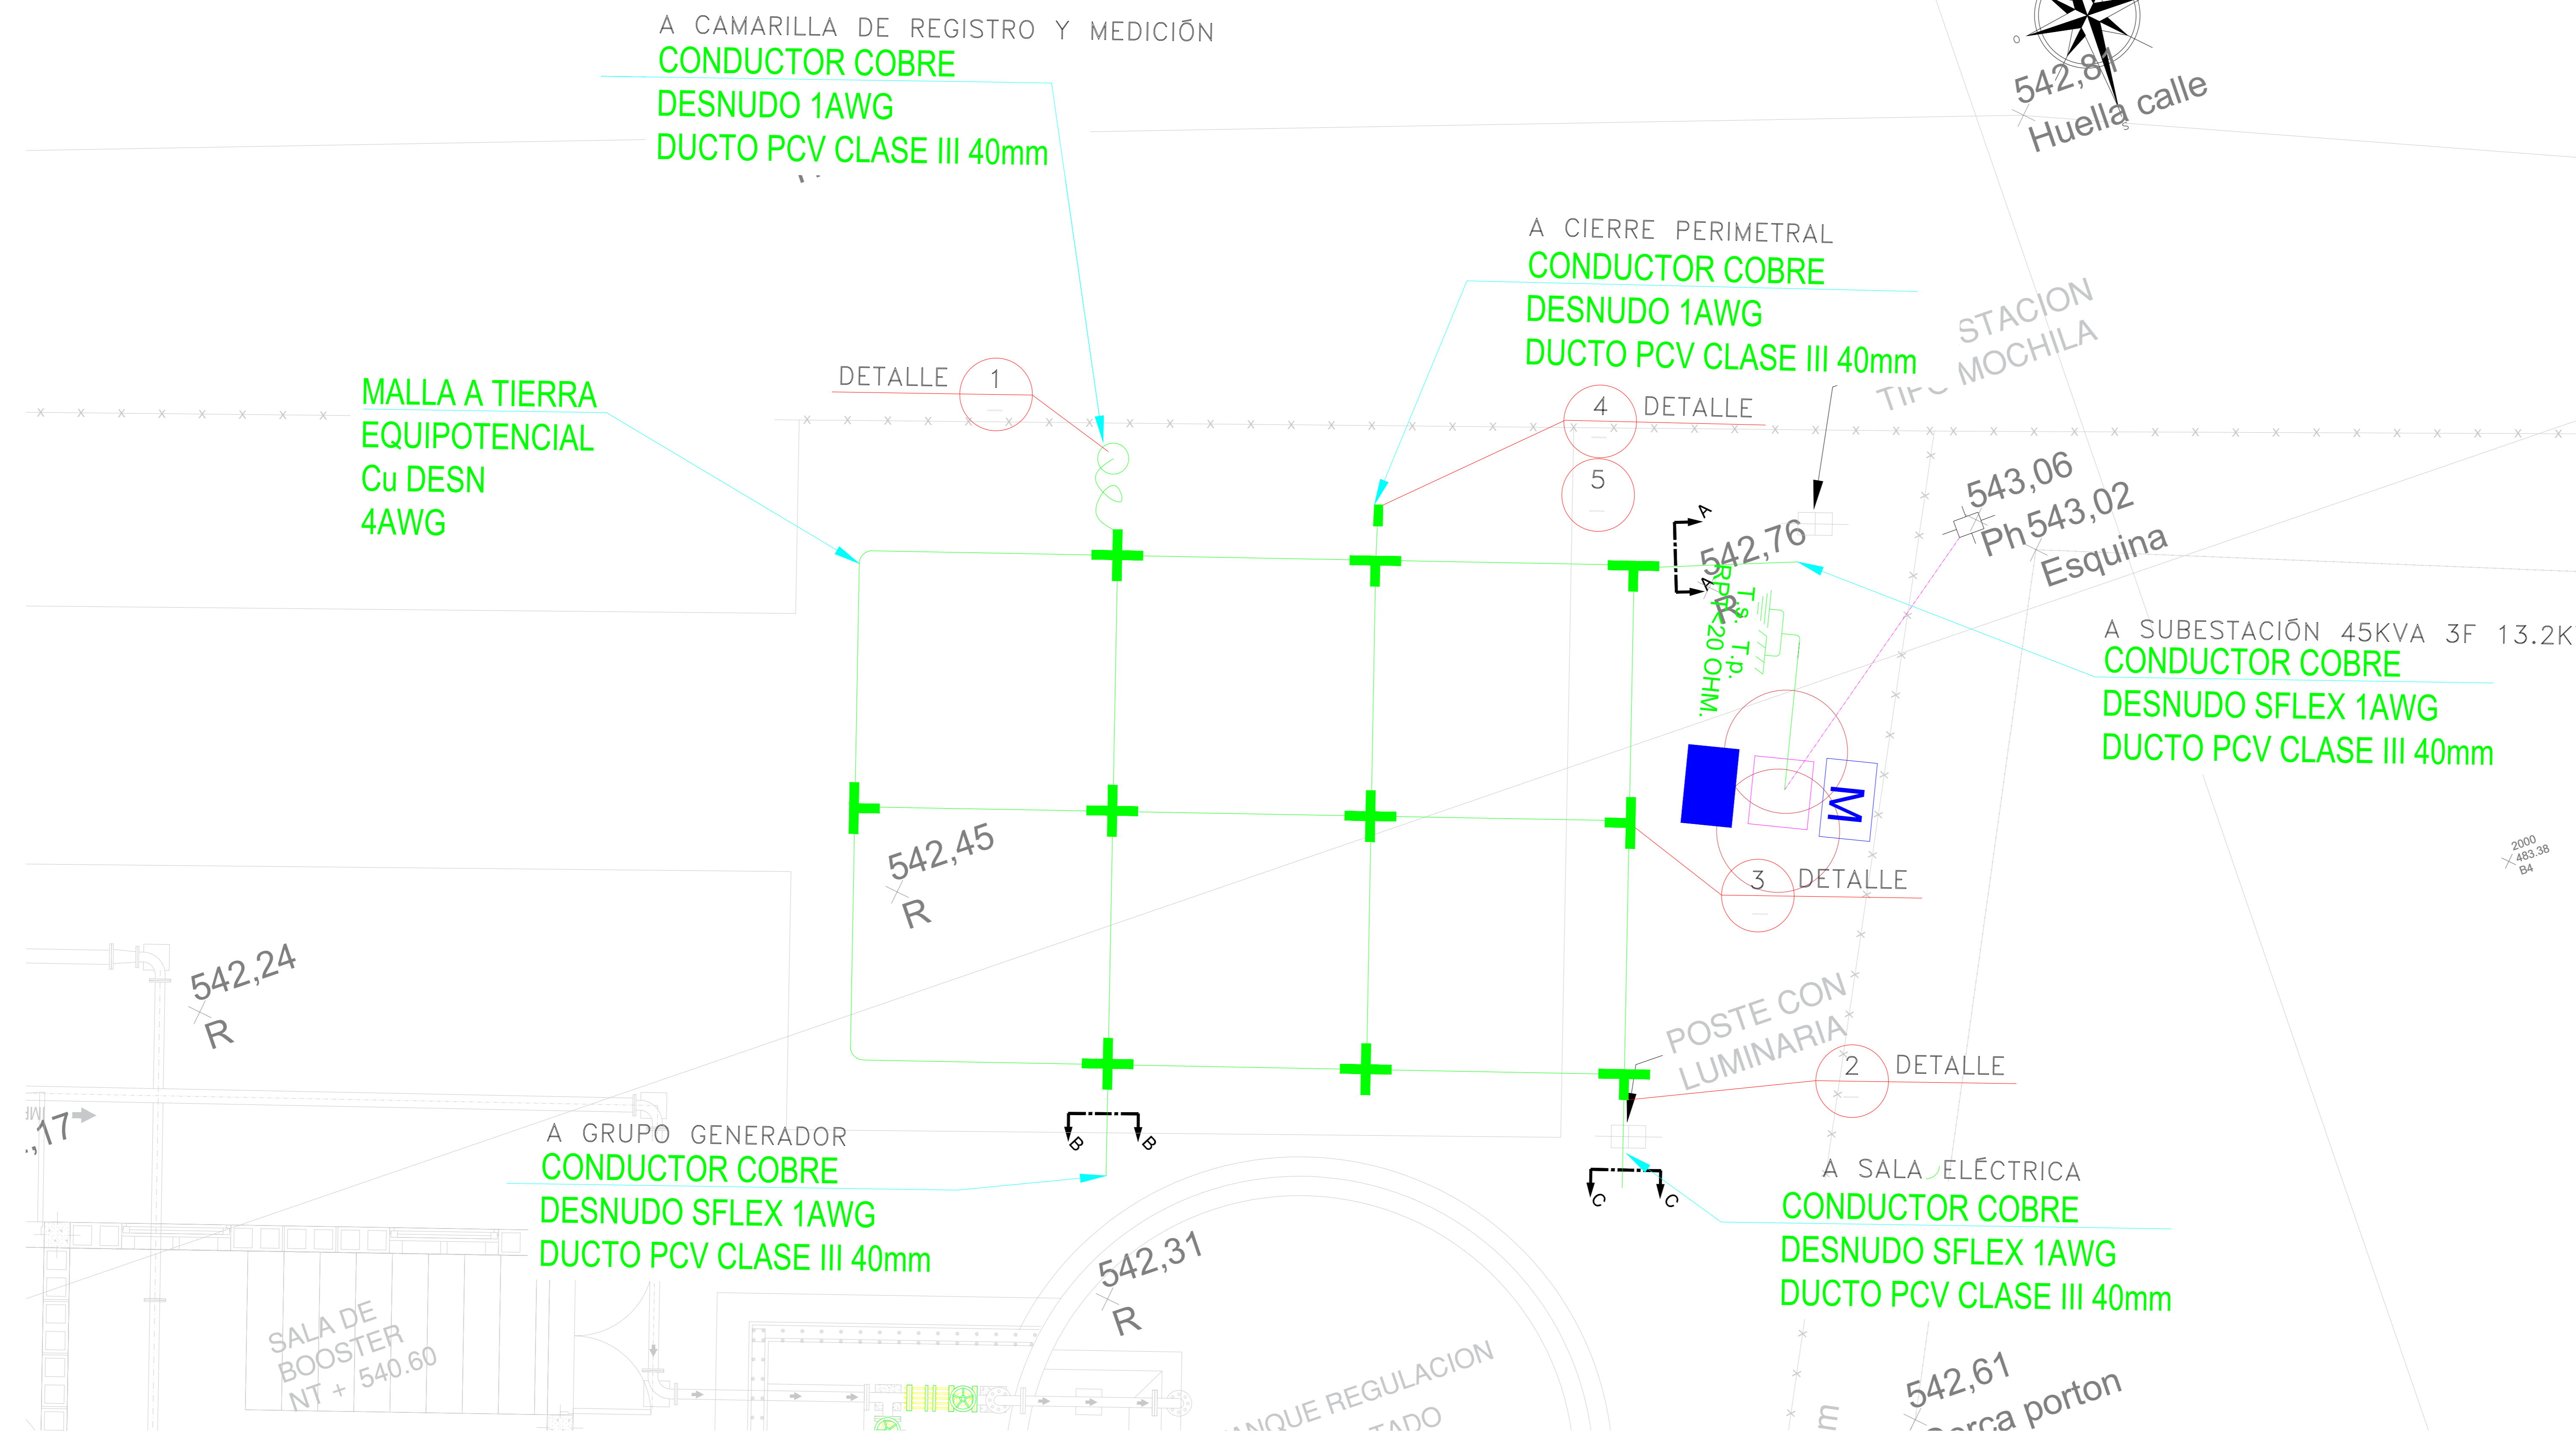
A CAMARILLA DE REGISTRO Y MEDICIÓN
CONDUCTOR COBRE
DESNUDO 1AWG
DUCTO PCV CLASE III 40mm

542,81
Huella calle

A CIERRE PERIMETRAL
CONDUCTOR COBRE
DESNUDO 1AWG
DUCTO PCV CLASE III 40mm

STACION
TIPO MOCHILA

MALLA A TIERRA
EQUIPOTENCIAL
Cu DESN
4AWG

DETALLE 1

4 DETALLE

5

543,06
Ph 543,02
Esquina

542,76

A
A

R

T.S. T.P.
RPT < 20 OHM.

A SUBESTACIÓN 45KVA 3F 13.2K
CONDUCTOR COBRE
DESNUDO SFLEX 1AWG
DUCTO PCV CLASE III 40mm

M

542,45
R

3 DETALLE

2000
483.38
B4

542,24
R

POSTE CON
LUMINARIA

2 DETALLE

,17

A GRUPO GENERADOR
CONDUCTOR COBRE
DESNUDO SFLEX 1AWG
DUCTO PCV CLASE III 40mm

B B

C C

A SALA ELÉCTRICA
CONDUCTOR COBRE
DESNUDO SFLEX 1AWG
DUCTO PCV CLASE III 40mm

542,31
R

SALA DE
BOOSTER
NT + 540.60

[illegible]NQUE REGULACION
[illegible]TADO

542,61
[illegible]rca porton